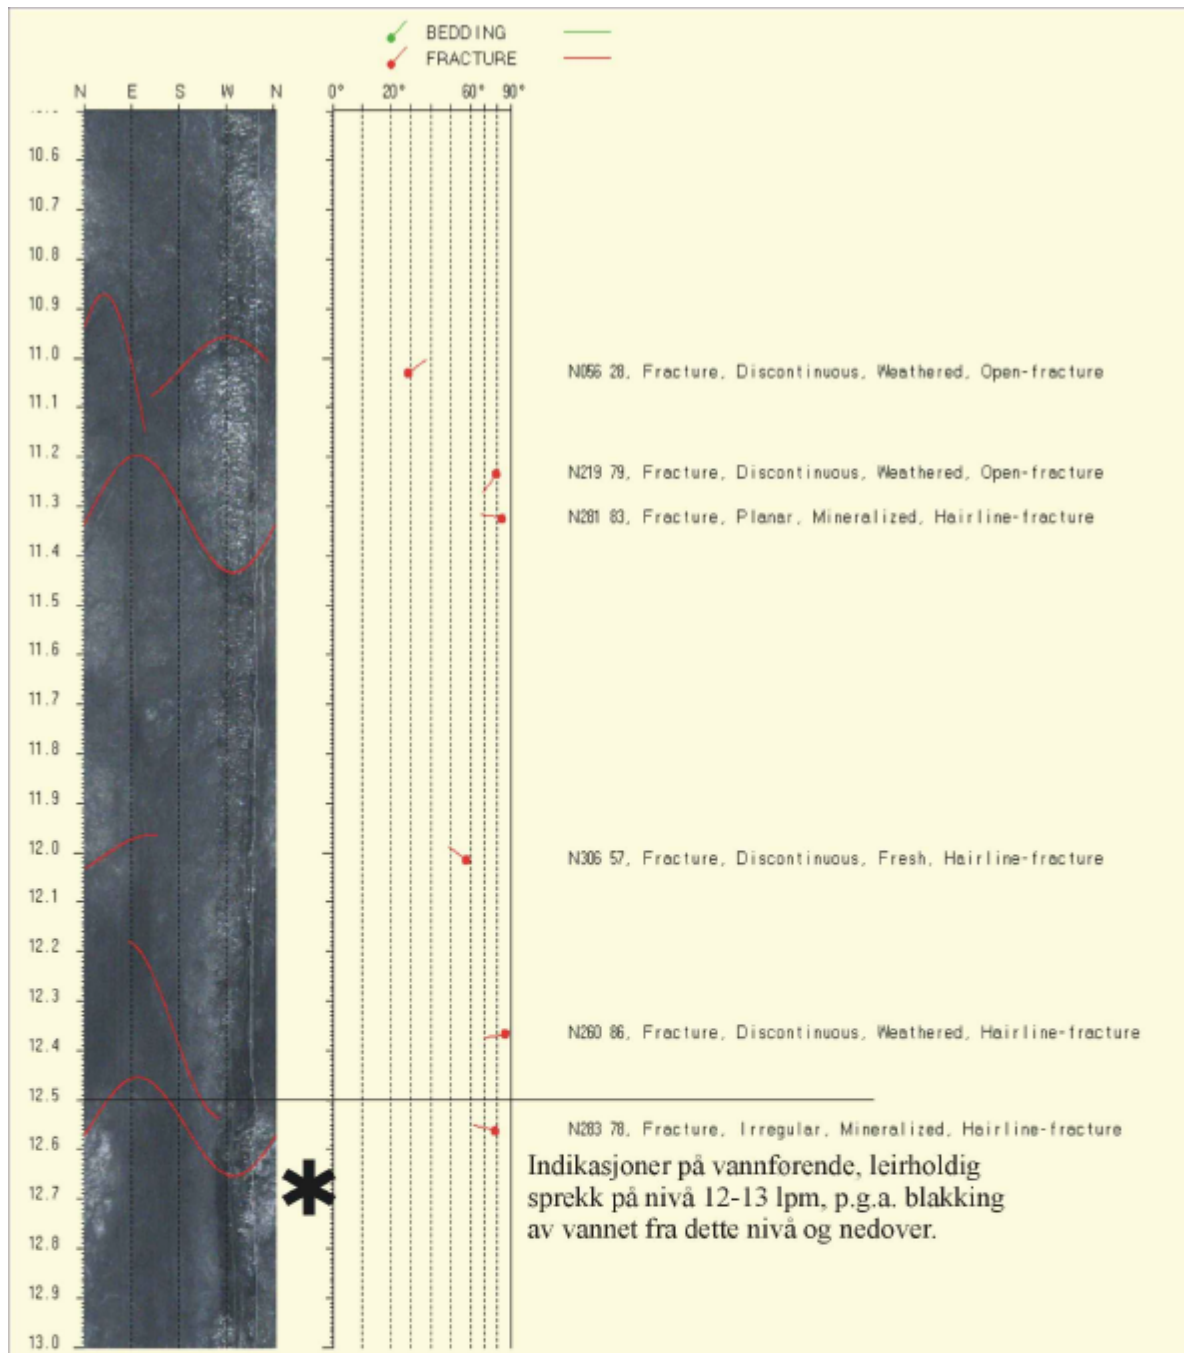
BEDDING
FRACTURE

N E S W N

0° 20° 60° 90°

10.6
10.7
10.8
10.9
11.0
11.1
11.2
11.3
11.4
11.5
11.6
11.7
11.8
11.9
12.0
12.1
12.2
12.3
12.4
12.5
12.6
12.7
12.8
12.9
13.0

N056 28, Fracture, Discontinuous, Weathered, Open-fracture

N219 79, Fracture, Discontinuous, Weathered, Open-fracture

N281 83, Fracture, Planar, Mineralized, Hairline-fracture

N306 57, Fracture, Discontinuous, Fresh, Hairline-fracture

N260 86, Fracture, Discontinuous, Weathered, Hairline-fracture

N283 78, Fracture, Irregular, Mineralized, Hairline-fracture

*

Indikasjoner på vannførende, leirholdig sprekk på nivå 12-13 lpm, p.g.a. blakking av vannet fra dette nivå og nedover.